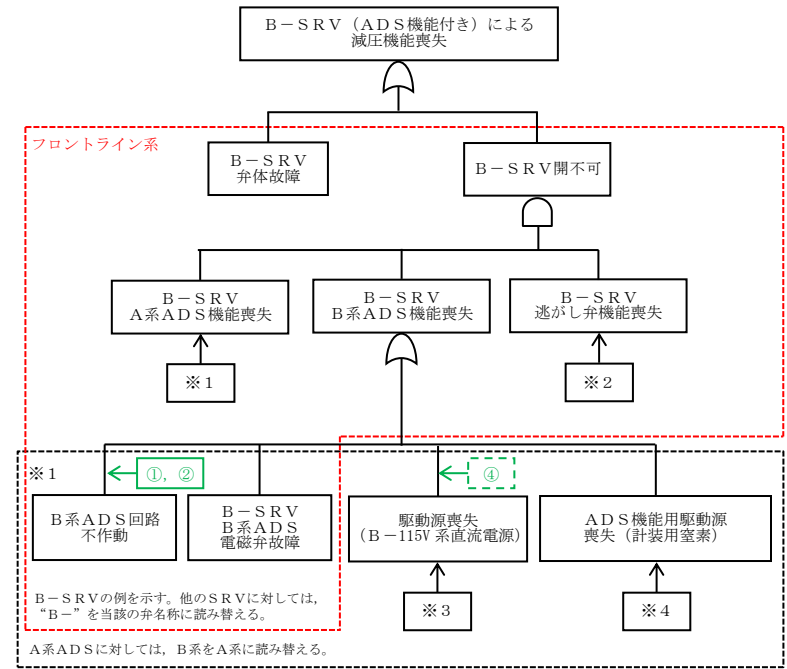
Ｂ－ＳＲＶ（ＡＤＳ機能付き）による減圧機能喪失

フロントライン系

Ｂ－ＳＲＶ
弁体故障

Ｂ－ＳＲＶ開不可

Ｂ－ＳＲＶ
Ａ系ＡＤＳ機能喪失

Ｂ－ＳＲＶ
Ｂ系ＡＤＳ機能喪失

Ｂ－ＳＲＶ
逃がし弁機能喪失

※１

※２

※１

①，②

④

Ｂ系ＡＤＳ回路
不作動

Ｂ－ＳＲＶ
Ｂ系ＡＤＳ
電磁弁故障

駆動源喪失
（Ｂ－115V 系直流電源）

ＡＤＳ機能用駆動源
喪失（計装用窒素）

Ｂ－ＳＲＶの例を示す。他のＳＲＶに対しては，“Ｂ－”を当該の弁名称に読み替える。

※３

※４

Ａ系ＡＤＳに対しては，Ｂ系をＡ系に読み替える。